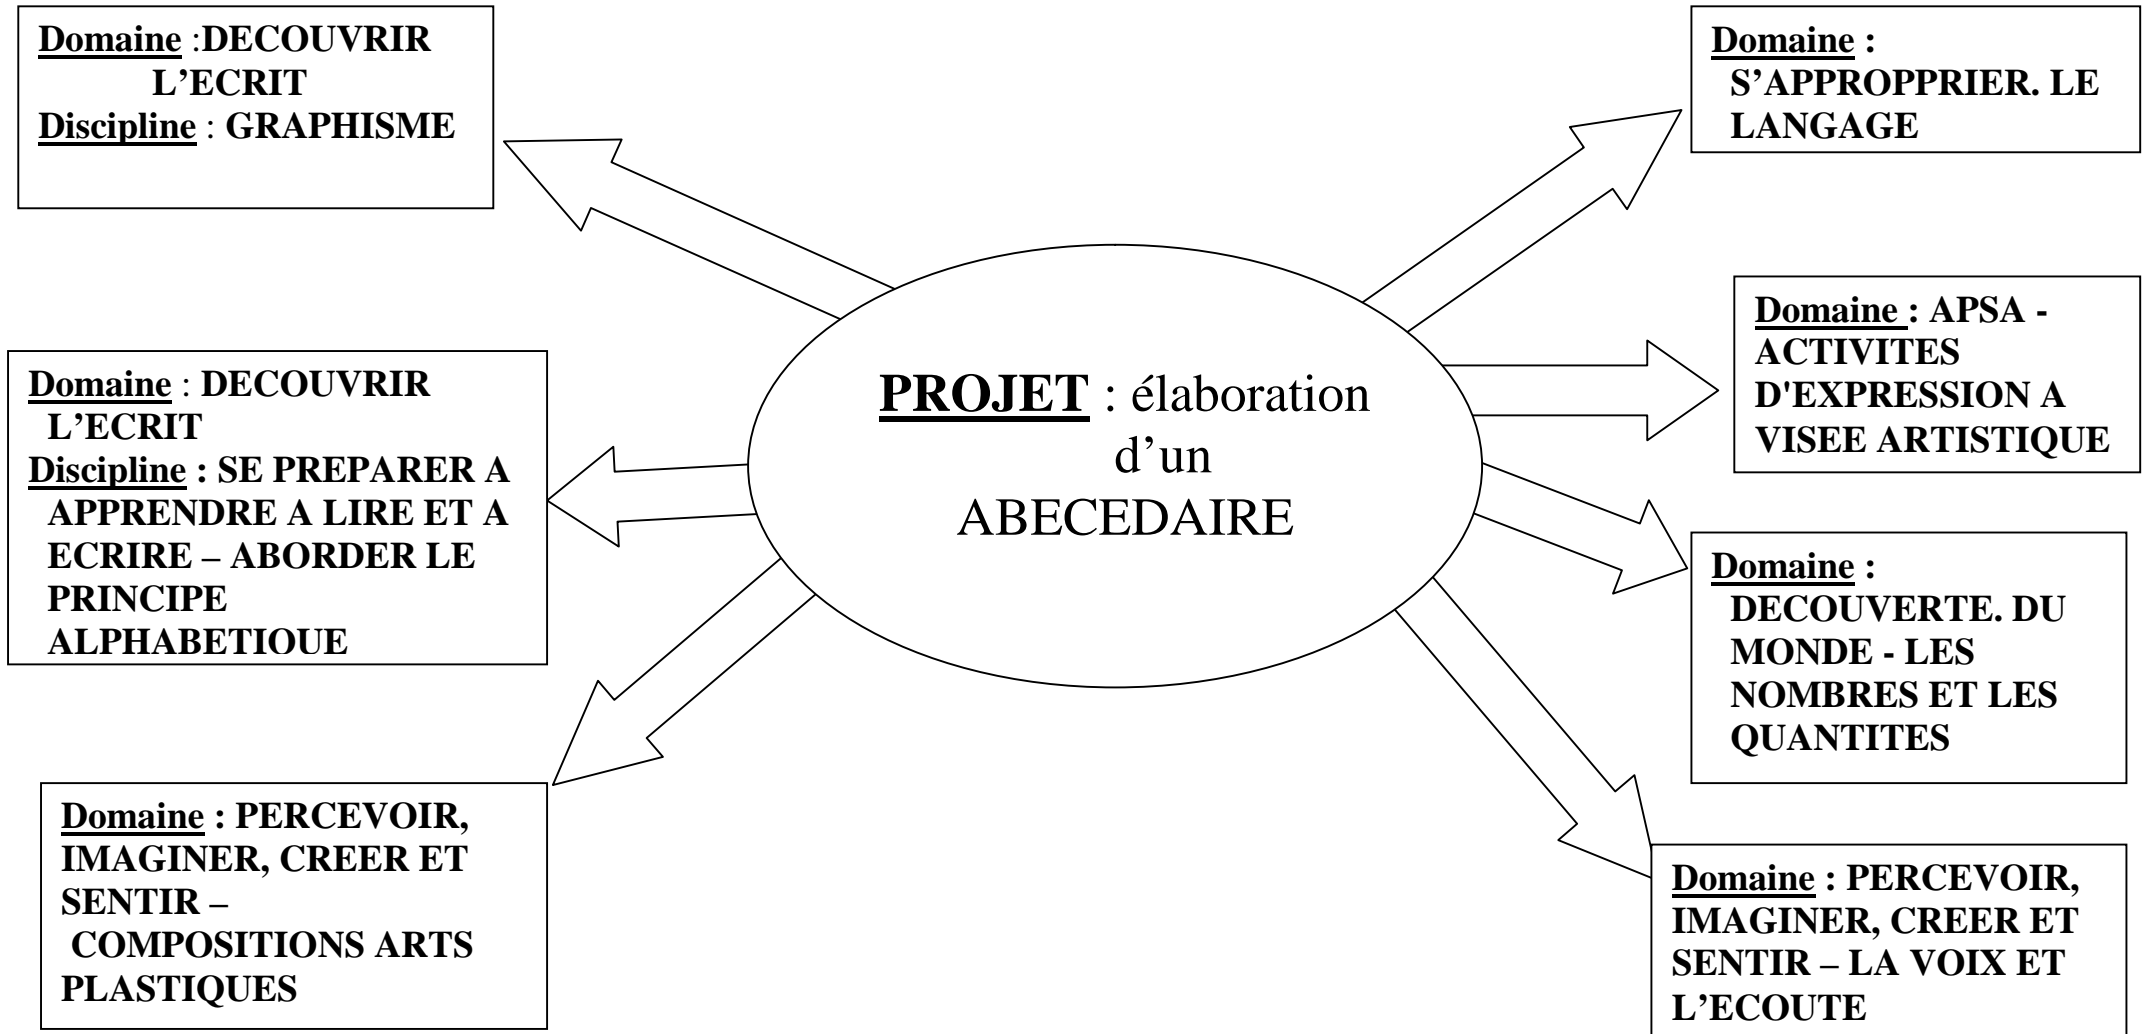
Domaine :DECOUVRIR L'ECRIT
Discipline : GRAPHISME

Domaine : S'APPROPPRIER. LE LANGAGE

Domaine : APSA - ACTIVITES D'EXPRESSION A VISEE ARTISTIQUE

Domaine : DECOUVRIR L'ECRIT
Discipline : SE PREPARER A APPRENDRE A LIRE ET A ECRIRE – ABORDER LE PRINCIPE ALPHABETIOUE

PROJET : élaboration d'un ABECEDAIRE

Domaine : DECOUVERTE. DU MONDE - LES NOMBRES ET LES QUANTITES

Domaine : PERCEVOIR, IMAGINER, CREER ET SENTIR – COMPOSITIONS ARTS PLASTIQUES

Domaine : PERCEVOIR, IMAGINER, CREER ET SENTIR – LA VOIX ET L'ECOUTE